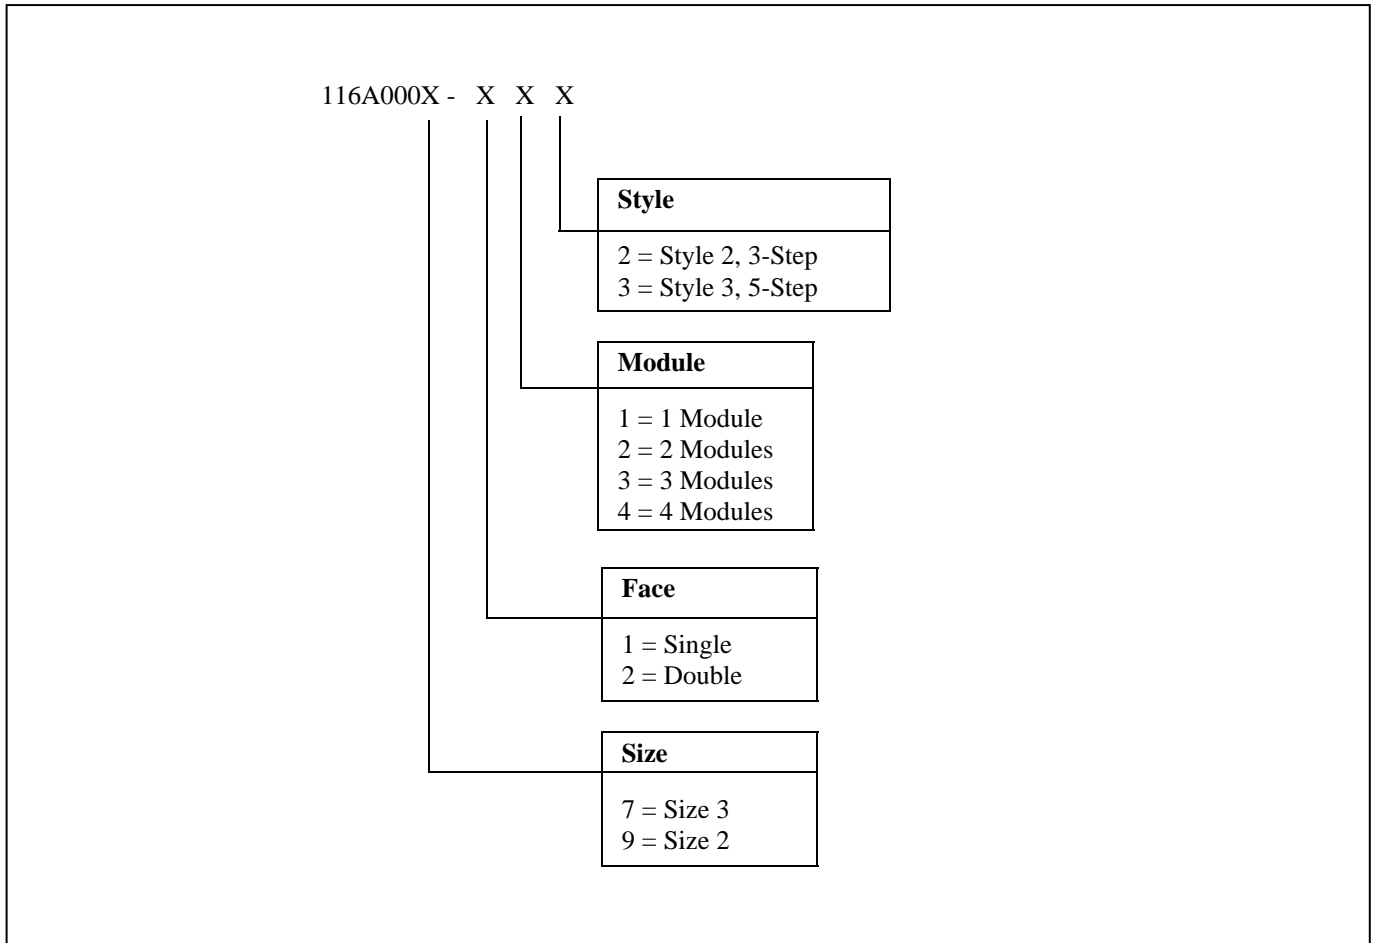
116A000X - X X X

**Style**

2 = Style 2, 3-Step
3 = Style 3, 5-Step

**Module**

1 = 1 Module
2 = 2 Modules
3 = 3 Modules
4 = 4 Modules

**Face**

1 = Single
2 = Double

**Size**

7 = Size 3
9 = Size 2